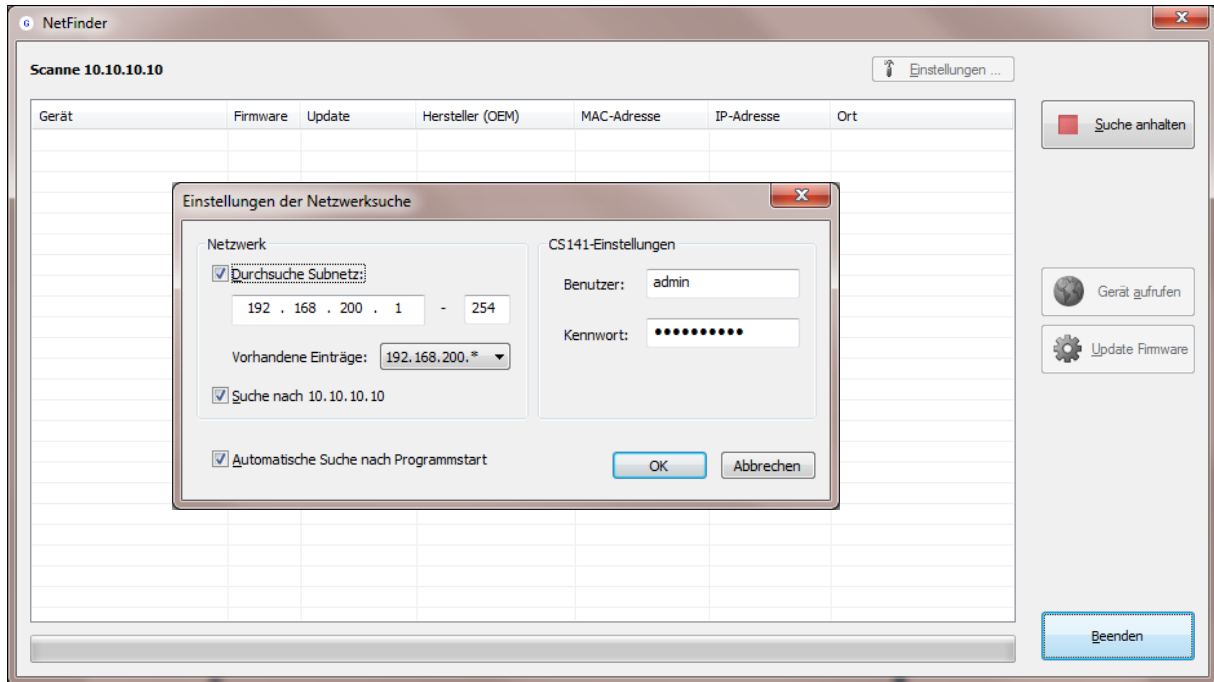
NetFinder

Scanne 10.10.10.10

Einstellungen ...

| Gerät | Firmware | Update | Hersteller (OEM) | MAC-Adresse | IP-Adresse | Ort |
|---|---|---|---|---|---|---|

Suche anhalten

Einstellungen der Netzwerksuche

Netzwerk

Durchsuche Subnetz:

192 . 168 . 200 . 1 - 254

Vorhandene Einträge: 192.168.200.*

Suche nach 10.10.10.10

CS141-Einstellungen

Benutzer: admin

Kennwort: ••••••••••

Automatische Suche nach Programmstart

OK

Abbrechen

Gerät aufrufen

Update Firmware

Beenden